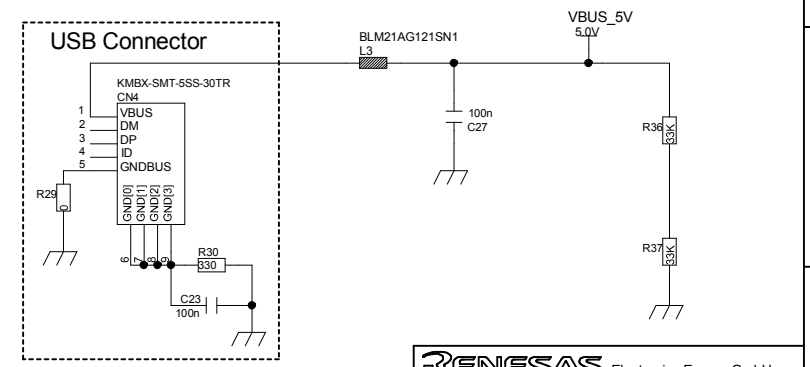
USB Connector

KMBX-SMT-5SS-30TR
CN4
1 VBUS
2 DM
3 DP
4 ID
5 GNDBUS
GND[0] GND[1] GND[2] GND[3]
6 7 8 9

R29
0

R30
330

C23
100n

BLM21AG121SN1
L3

100n
C27

VBUS_5V
5.0V

R36
33K

R37
33K

RENESAS Electronics Europe GmbH